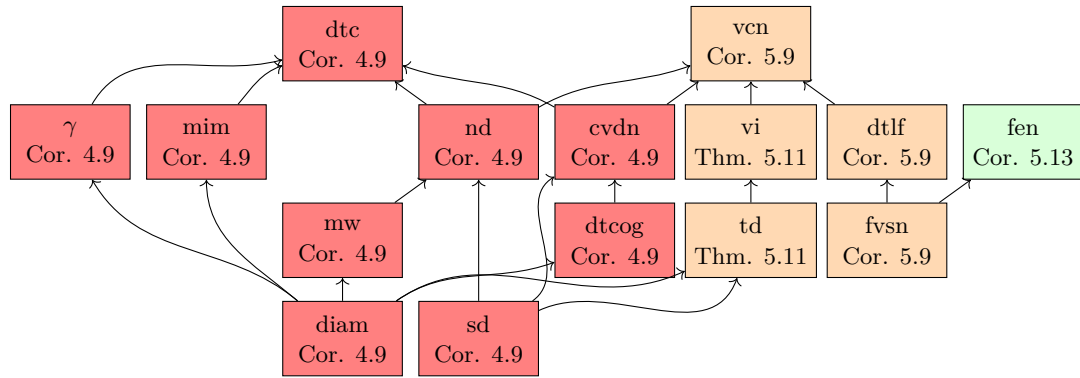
dtc
Cor. 4.9

vcn
Cor. 5.9

$\gamma$
Cor. 4.9

mim
Cor. 4.9

nd
Cor. 4.9

cvdn
Cor. 4.9

vi
Thm. 5.11

dtlf
Cor. 5.9

fen
Cor. 5.13

mw
Cor. 4.9

dtcog
Cor. 4.9

td
Thm. 5.11

fvsn
Cor. 5.9

diam
Cor. 4.9

sd
Cor. 4.9